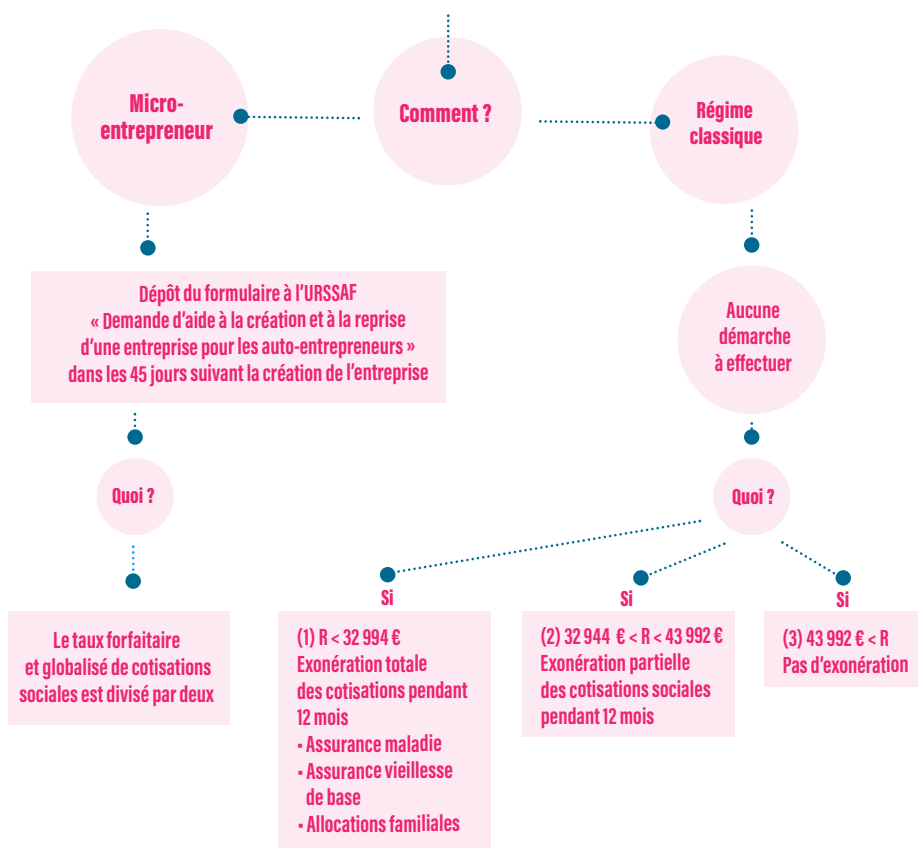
Micro-entrepreneur

Comment ?

Régime classique

Dépôt du formulaire à l'URSSAF « Demande d'aide à la création et à la reprise d'une entreprise pour les auto-entrepreneurs » dans les 45 jours suivant la création de l'entreprise

Aucune démarche à effectuer

Quoi ?

Quoi ?

Si

Si

Si

Le taux forfaitaire et globalisé de cotisations sociales est divisé par deux

(1) R < 32 994 €
Exonération totale des cotisations pendant 12 mois
- Assurance maladie
- Assurance vieillesse de base
- Allocations familiales

(2) 32 944 € < R < 43 992 €
Exonération partielle des cotisations sociales pendant 12 mois

(3) 43 992 € < R
Pas d'exonération